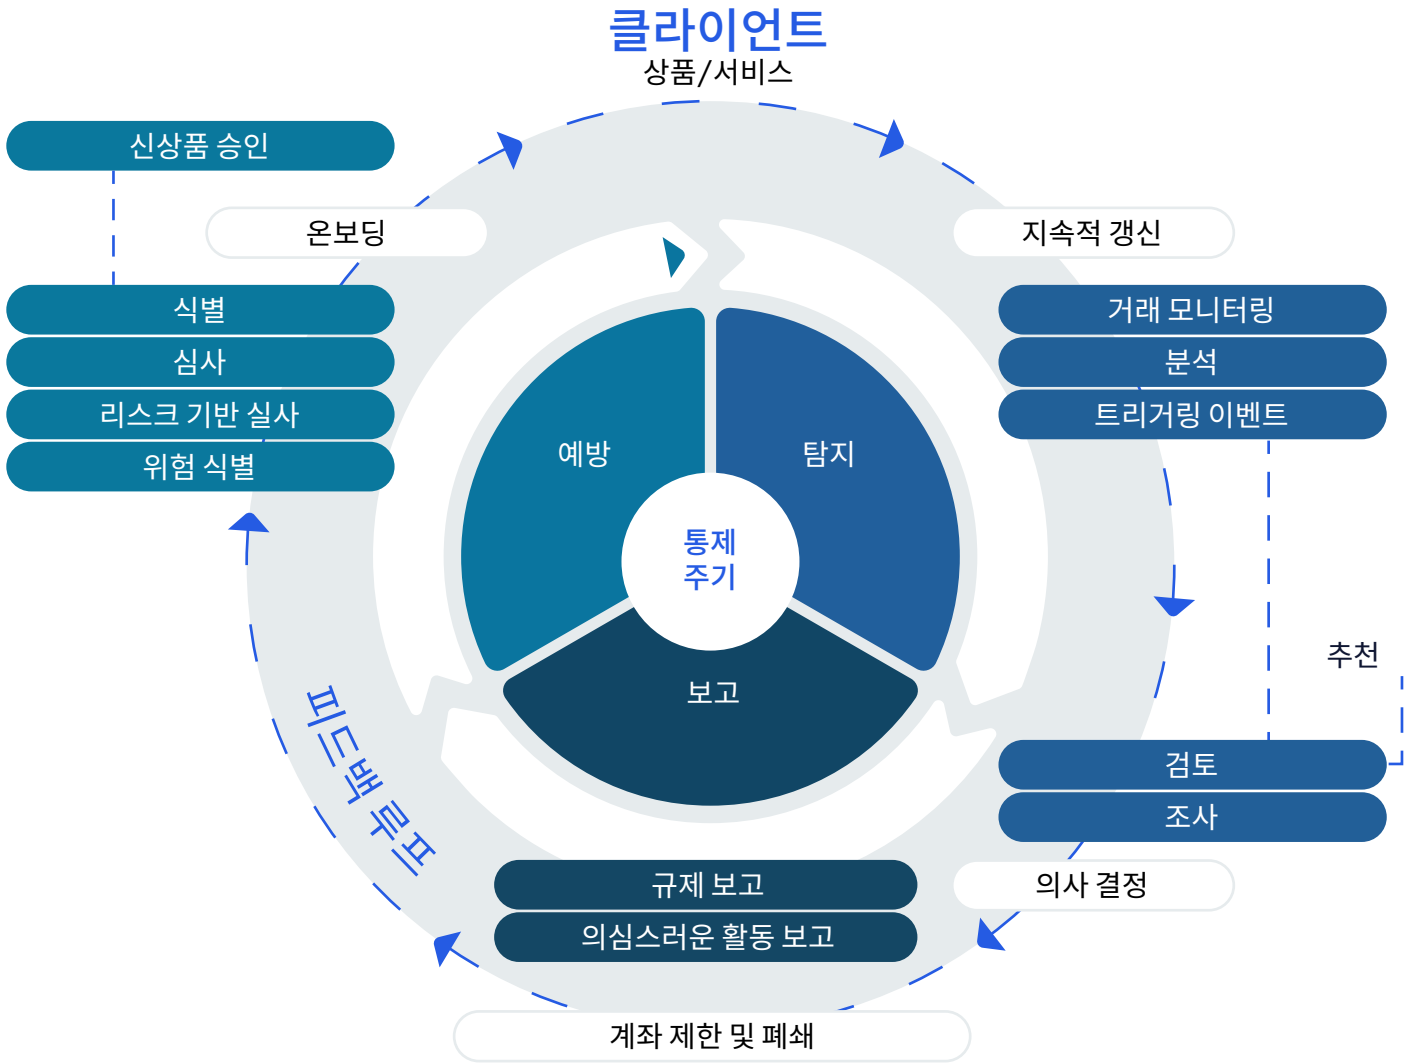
클라이언트
상품/서비스

신상품 승인

온보딩

식별
심사
리스크 기반 실사
위험 식별

지속적 갱신

거래 모니터링
분석
트리거링 이벤트

예방
탐지
통제
주기
보고

추천

검토
조사

의사 결정

피드백 루프

규제 보고
의심스러운 활동 보고

계좌 제한 및 폐쇄